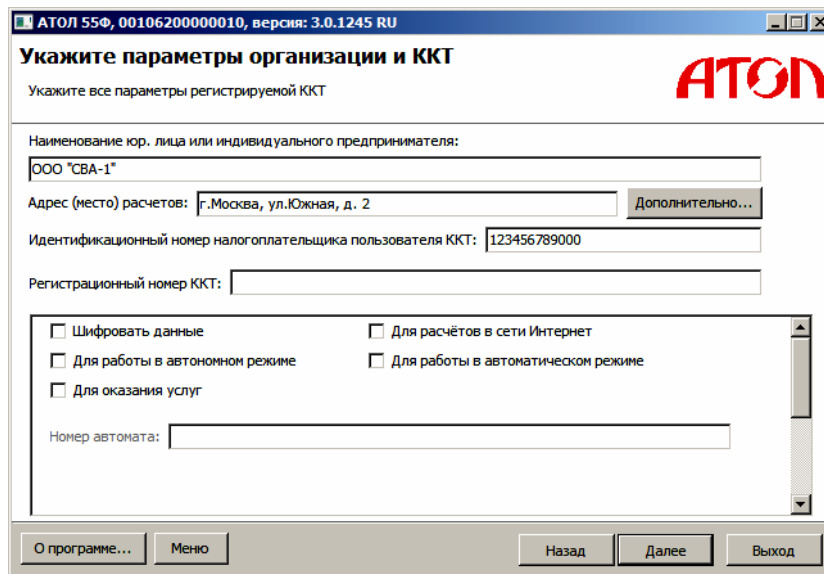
АТОЛ 55Ф, 00106200000010, версия: 3.0.1245 RU

Укажите параметры организации и ККТ

Укажите все параметры регистрируемой ККТ

АТОЛ

Наименование юр. лица или индивидуального предпринимателя:

ООО "СВА-1"

Адрес (место) расчетов: г.Москва, ул.Южная, д. 2

Дополнительно...

Идентификационный номер налогоплательщика пользователя ККТ: 123456789000

Регистрационный номер ККТ:

Шифровать данные

Для расчётов в сети Интернет

Для работы в автономном режиме

Для работы в автоматическом режиме

Для оказания услуг

Номер автомата:

О программе...

Меню

Назад

Далее

Выход